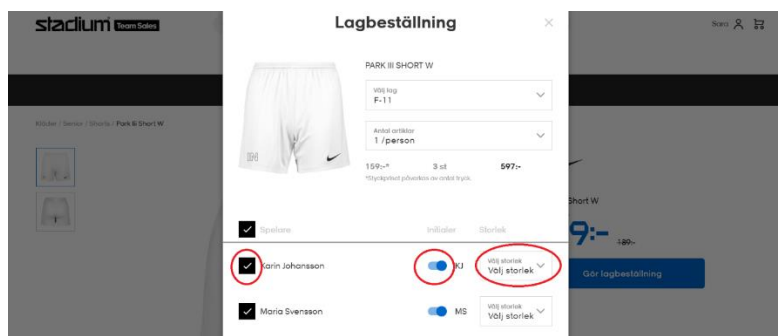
stadium Team Sales

Sara

Kläder / Senior / Shorts / Park III Short W

Lagbeställning

×

PARK III SHORT W

Välj lag
F-11

Antal artiklar
1 /person

159:-*

3 st

597:-

*Styckpriset påverkas av antal tryck.

Spelare

Initialer

Storlek

Karin Johansson

KJ

Välj storlek
Välj storlek

Maria Svensson

MS

Välj storlek
Välj storlek

Short W

9:-

189:-

Gör lagbeställning